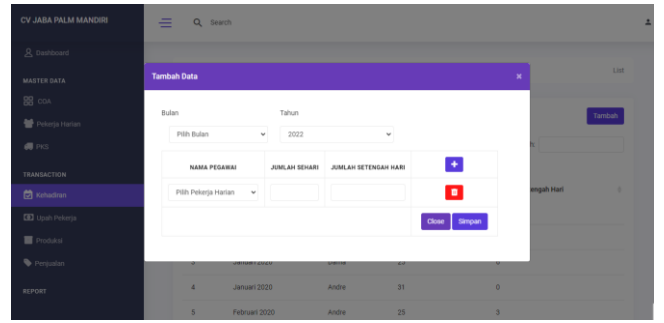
CV JABA PALM MANDIRI

Search

Dashboard

MASTER DATA

COA

Pekerja Harian

PKS

TRANSACTION

Kehadiran

Upah Pekerja

Produksi

Penjualan

REPORT

List

Tambah

ngah Hari

Tambah Data

×

Bulan

Tahun

Pilih Bulan

2022

| NAMA PEGAWAI | JUMLAH SEHARI | JUMLAH SETENGAH HARI | + |
|---|---|---|---|
| Pilih Pekerja Harian | | | 🗑 |
| | | | Close Simpan |

| 3 | Januari 2020 | Dania | 23 | 0 |
|---|---|---|---|---|
| 4 | Januari 2020 | Andre | 31 | 0 |
| 5 | Februari 2020 | Andre | 25 | 3 |